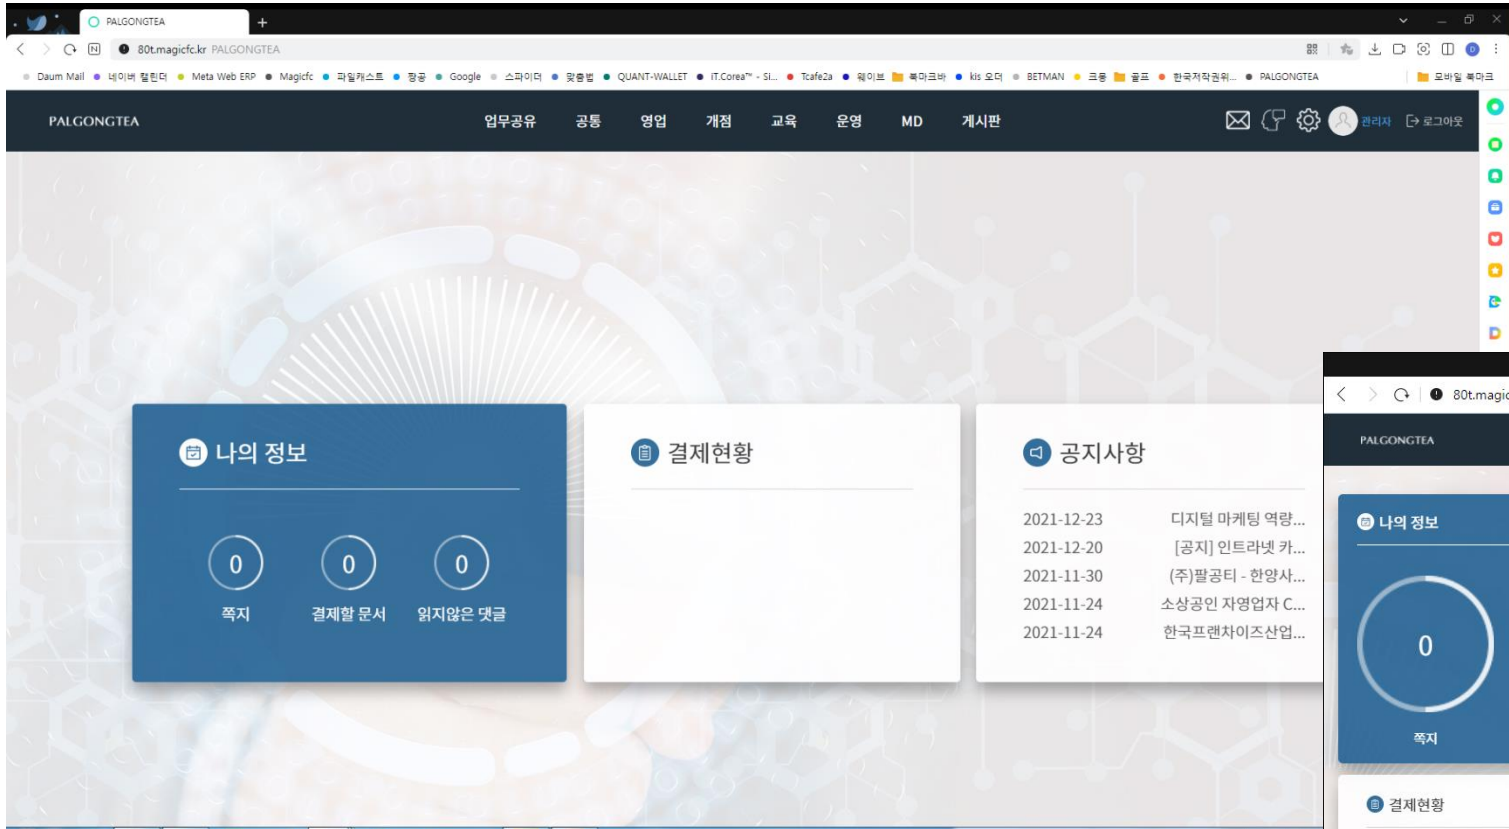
PALGONGTEA +

80t.magicfc.kr PALGONGTEA

Daum Mail · 네이버 협된더 · Meta Web ERP · Magicfc · 파일캐스트 · 팡공 · Google · 스파이더 · 맞춤법 · QUANT-WALLET · IT.Corea™ - Si... · Tcafe2a · 웨이브 · 북마크바 · kis 오더 · BETMAN · 크롱 · 골프 · 한국저작권위... · PALGONGTEA · 모바일 북마크

PALGONGTEA

업무공유 공통 영업 개점 교육 운영 MD 게시판

관리자 로그아웃

나의 정보

0 쪽지
0 결제할 문서
0 읽지않은 댓글

결제현황

공지사항

| | |
|---|---|
| 2021-12-23 | 디지털 마케팅 역량... |
| 2021-12-20 | [공지] 인트라넷 카... |
| 2021-11-30 | (주)팔공티 - 한양사... |
| 2021-11-24 | 소상공인 자영업자 C... |
| 2021-11-24 | 한국프랜차이즈산업... |

80t.magic

PALGONGTEA

나의 정보

0

쪽지

결제현황